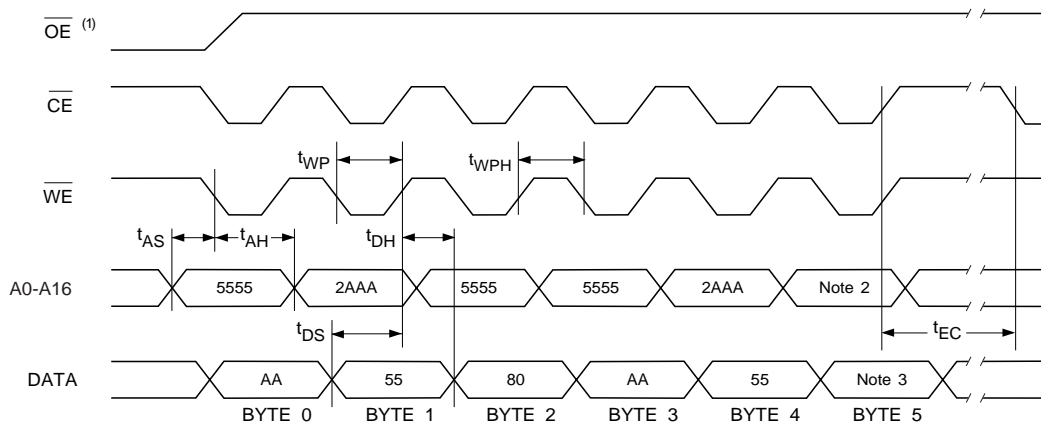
$\overline{OE}$ (1)

$\overline{CE}$

$t_{WP}$

$t_{WPH}$

$\overline{WE}$

$t_{AS}$ $t_{AH}$ $t_{DH}$

A0-A16

5555 2AAA 5555 5555 2AAA Note 2

$t_{DS}$

$t_{EC}$

DATA

AA 55 80 AA 55 Note 3

BYTE 0 BYTE 1 BYTE 2 BYTE 3 BYTE 4 BYTE 5